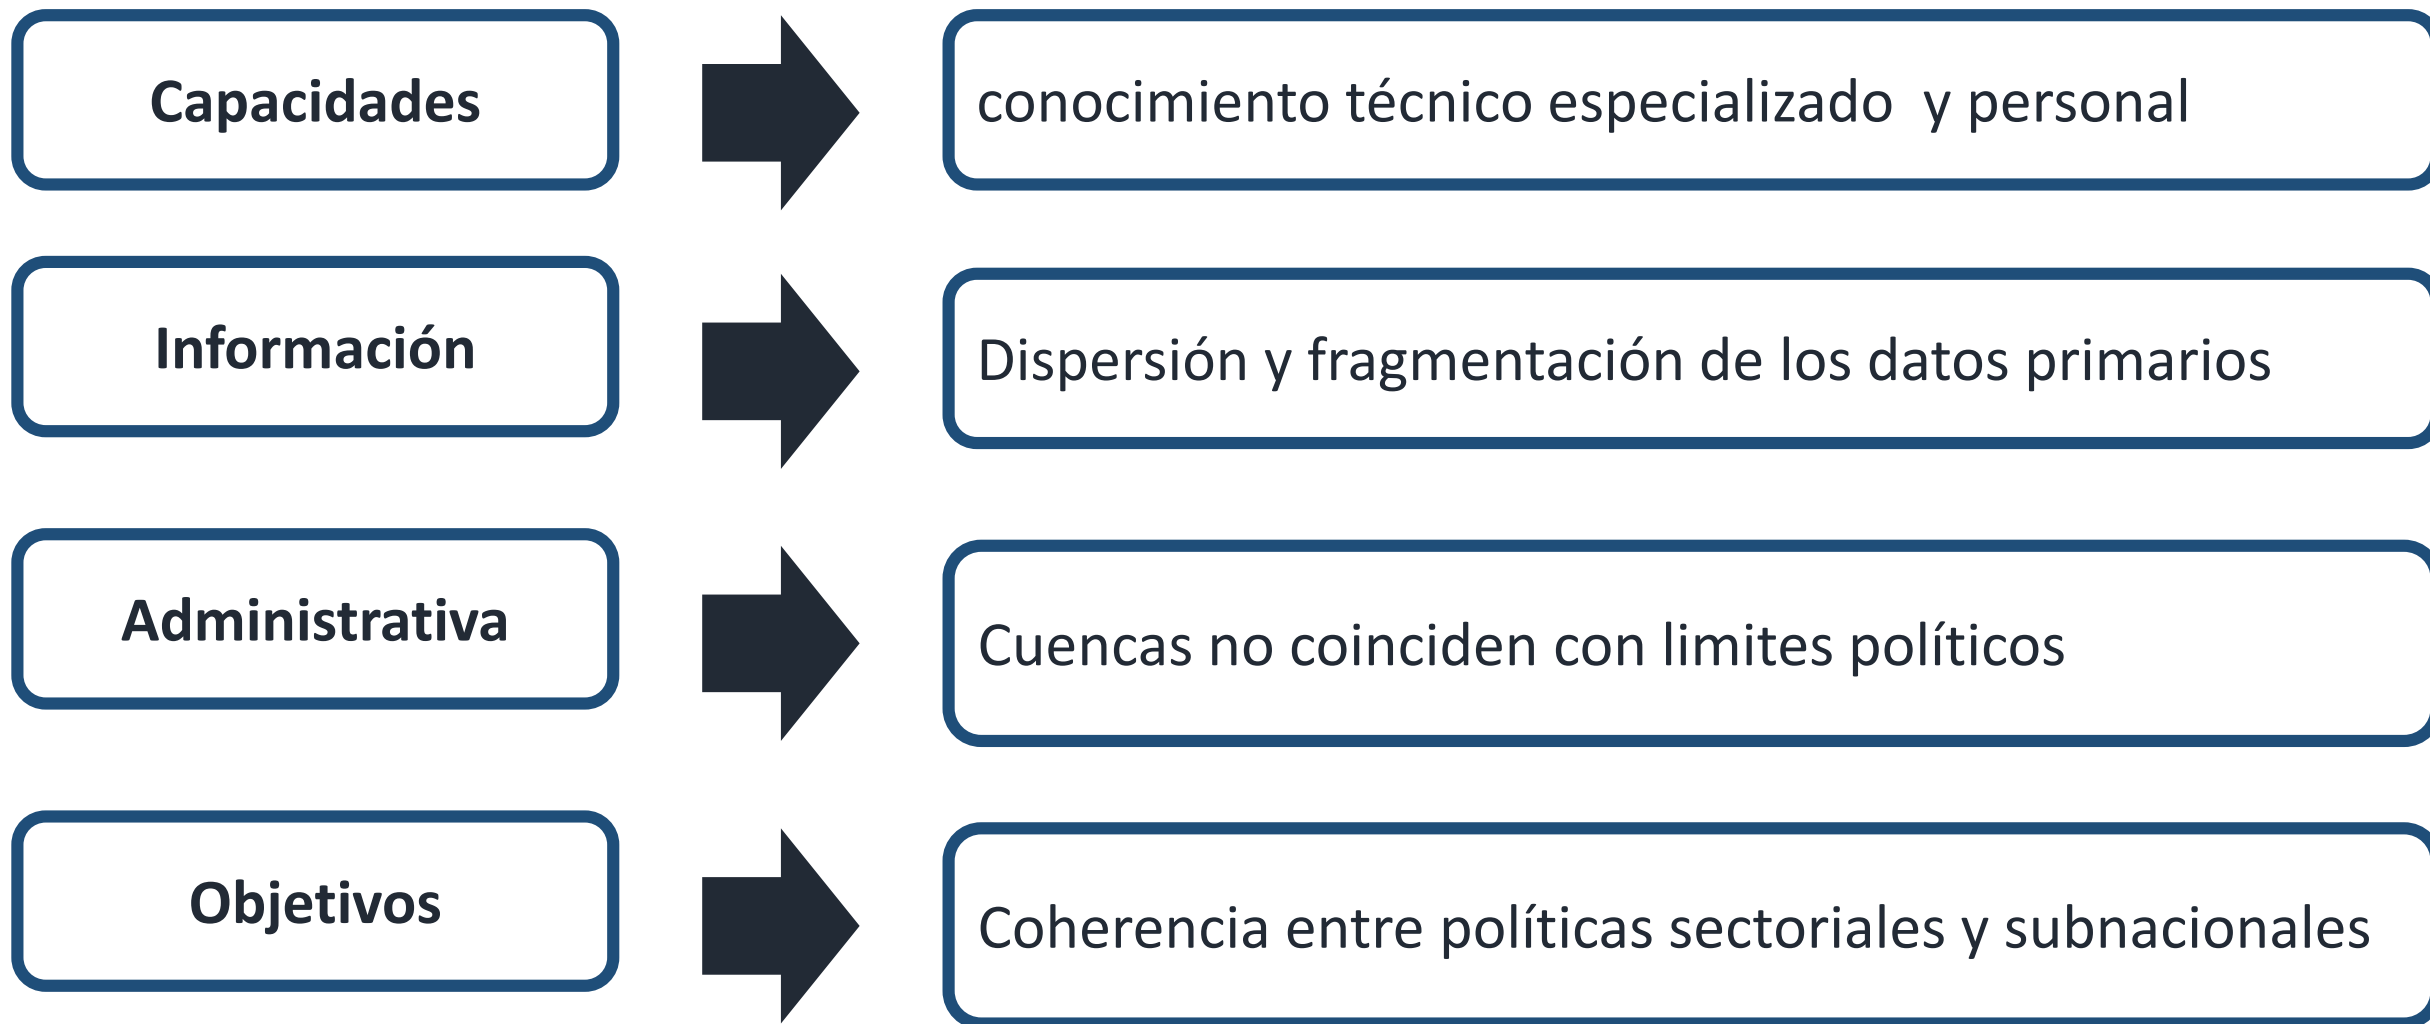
Capacidades

conocimiento técnico especializado y personal

Información

Dispersión y fragmentación de los datos primarios

Administrativa

Cuencas no coinciden con limites políticos

Objetivos

Coherencia entre políticas sectoriales y subnacionales